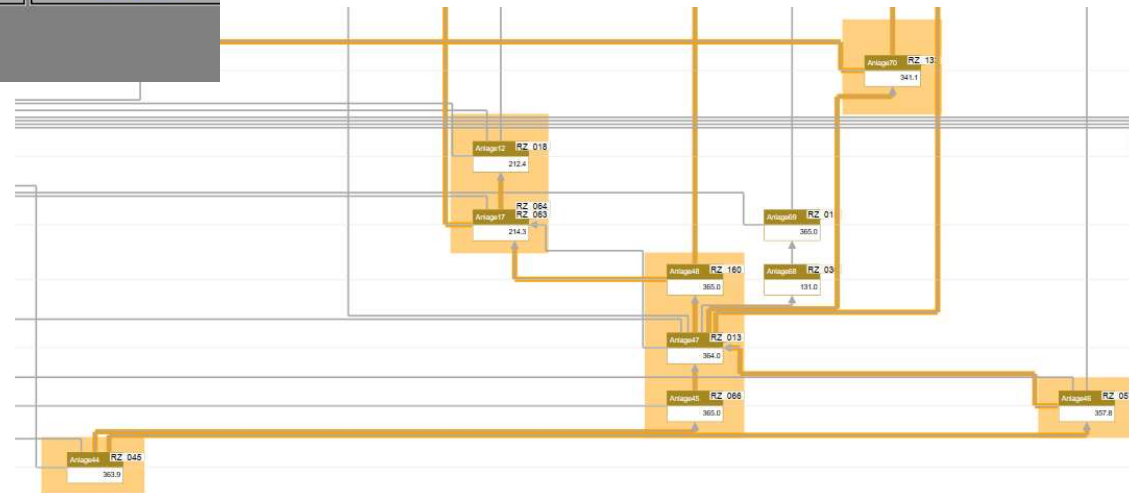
Anlage70 RZ 13
341.1

Anlage12 RZ 018
212.4

Anlage17 RZ 064
RZ 063
214.3

Anlage69 RZ 01
365.0

Anlage48 RZ 160
365.0

Anlage68 RZ 03
131.0

Anlage47 RZ 013
364.0

Anlage45 RZ 066
365.0

Anlage46 RZ 05
357.8

Anlage44 RZ 045
363.9